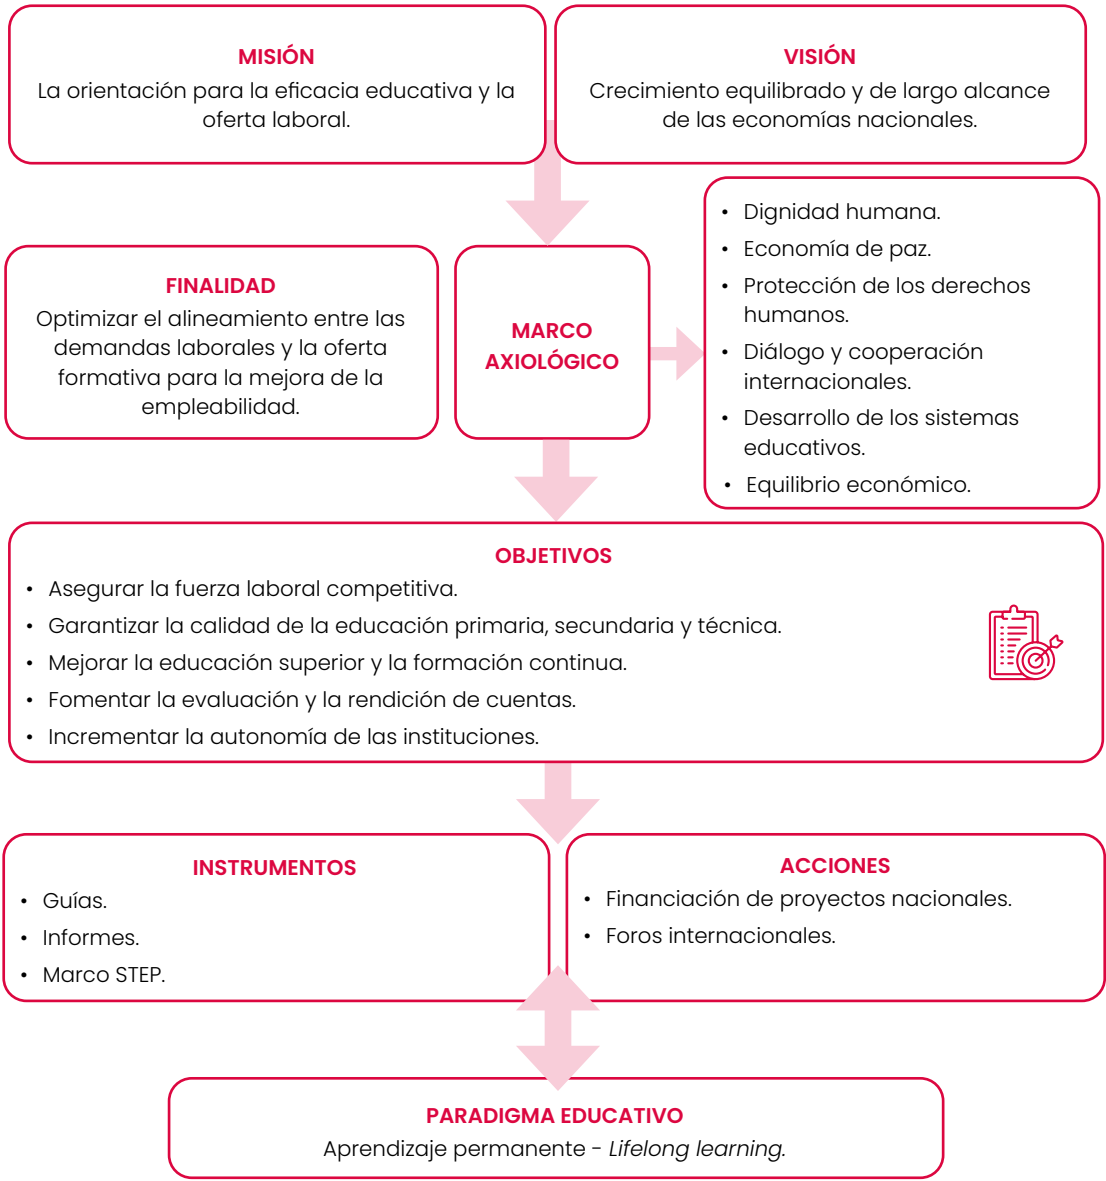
MISIÓN
La orientación para la eficacia educativa y la oferta laboral.

VISIÓN
Crecimiento equilibrado y de largo alcance de las economías nacionales.

FINALIDAD
Optimizar el alineamiento entre las demandas laborales y la oferta formativa para la mejora de la empleabilidad.

MARCO AXIOLÓGICO

- Dignidad humana.
- Economía de paz.
- Protección de los derechos humanos.
- Diálogo y cooperación internacionales.
- Desarrollo de los sistemas educativos.
- Equilibrio económico.

OBJETIVOS
- Asegurar la fuerza laboral competitiva.
- Garantizar la calidad de la educación primaria, secundaria y técnica.
- Mejorar la educación superior y la formación continua.
- Fomentar la evaluación y la rendición de cuentas.
- Incrementar la autonomía de las instituciones.

INSTRUMENTOS
- Guías.
- Informes.
- Marco STEP.

ACCIONES
- Financiación de proyectos nacionales.
- Foros internacionales.

PARADIGMA EDUCATIVO
Aprendizaje permanente - Lifelong learning.